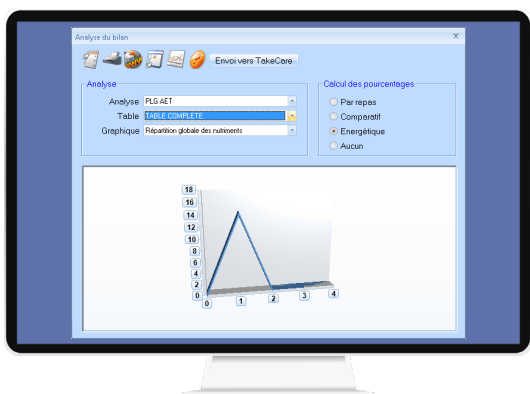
Analyse du bilan

Envoi vers TakeCare

Analyse
Analyse PLG AET
Table TABLE COMPLETE
Graphique Répartition globale des nutriments

Calcul des pourcentages
Par repas
Comparatif
Energétique
Aucun

18
16
14
12
10
8
6
4
2
0
0
1
2
3
4